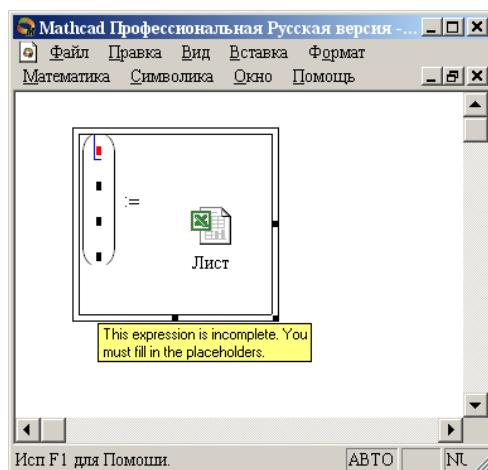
Mathcad Профессиональная Русская версия -...

Файл Правка Вид Вставка Формат

Математика Символика Окно Помощь

:=

Лист

This expression is incomplete. You must fill in the placeholders.

Исп F1 для Помощи.

АВТО

NU